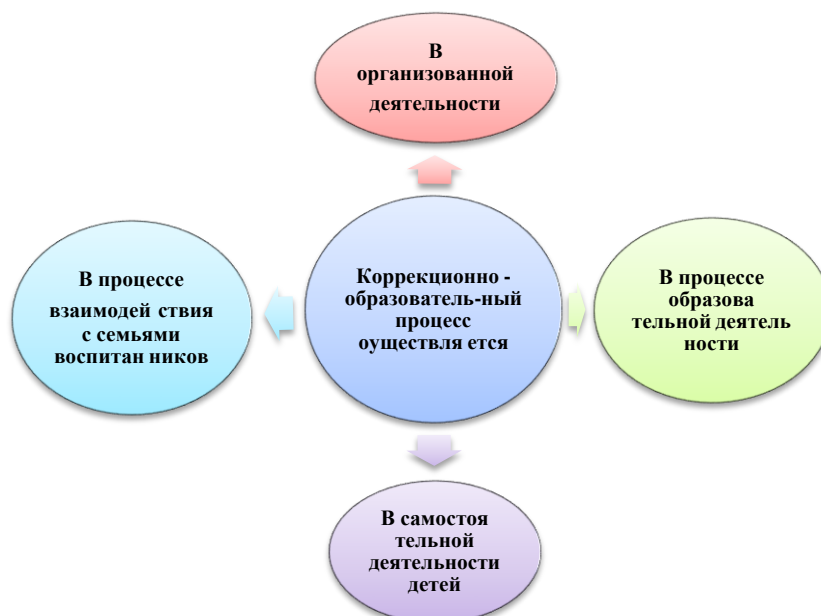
В организованной деятельности

В процессе взаимодей ствия с семьями воспитан ников

Коррекционно - образователь-ный процесс оуществля ется

В процессе образова тельной деятель ности

В самостоя тельной деятельности детей